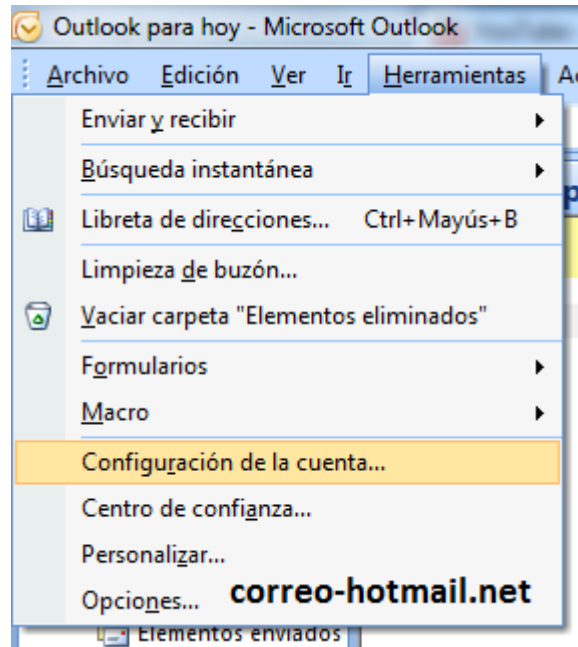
Outlook para hoy - Microsoft Outlook

Archivo Edición Ver Ir Herramientas A

Enviar y recibir

Búsqueda instantánea

Libreta de direcciones... Ctrl+Mayús+B

Limpieza de buzón...

Vaciar carpeta "Elementos eliminados"

Formularios

Macro

Configuración de la cuenta...

Centro de confianza...

Personalizar...

Opciones...

correo-hotmail.net

Elementos enviados